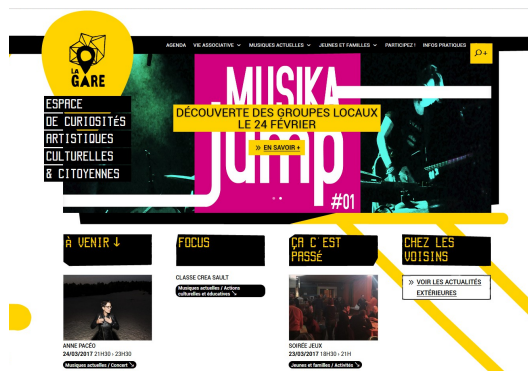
LA GARE

AGENDA VIE ASSOCIATIVE MUSIQUES ACTUELLES JEUNES ET FAMILLES PARTICIPEZ ! INFOS PRATIQUES

ESPACE
DE CURIOSITÉS
ARTISTIQUES
CULTURELLES
& CITOYENNES

MUSIKA
Jump
#01

DÉCOUVERTE DES GROUPES LOCAUX
LE 24 FÉVRIER

» EN SAVOIR +

À VENIR ↓

FOCUS

ÇA C'EST PASSÉ

CHEZ LES VOISINS

CLASSE CREA SAULT

Musiques actuelles / Actions culturelles et éducatives

» VOIR LES ACTUALITÉS EXTÉRIEURES

ANNE PACEO
24/03/2017 21H30 - 23H30
Musiques actuelles / Concert

SOIRÉE JEUX
23/03/2017 18H30 - 21H
Jeunes et familles / Activités